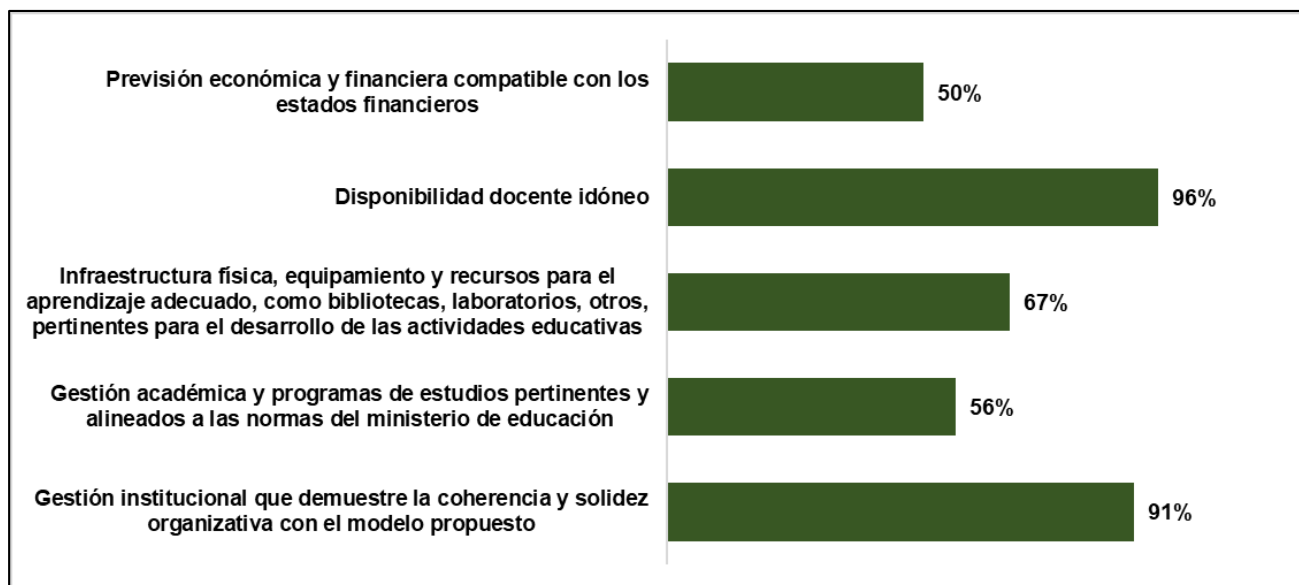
Previsión económica y financiera compatible con los estados financieros
50%

Disponibilidad docente idóneo
96%

Infraestructura física, equipamiento y recursos para el aprendizaje adecuado, como bibliotecas, laboratorios, otros, pertinentes para el desarrollo de las actividades educativas
67%

Gestión académica y programas de estudios pertinentes y alineados a las normas del ministerio de educación
56%

Gestión institucional que demuestre la coherencia y solidez organizativa con el modelo propuesto
91%